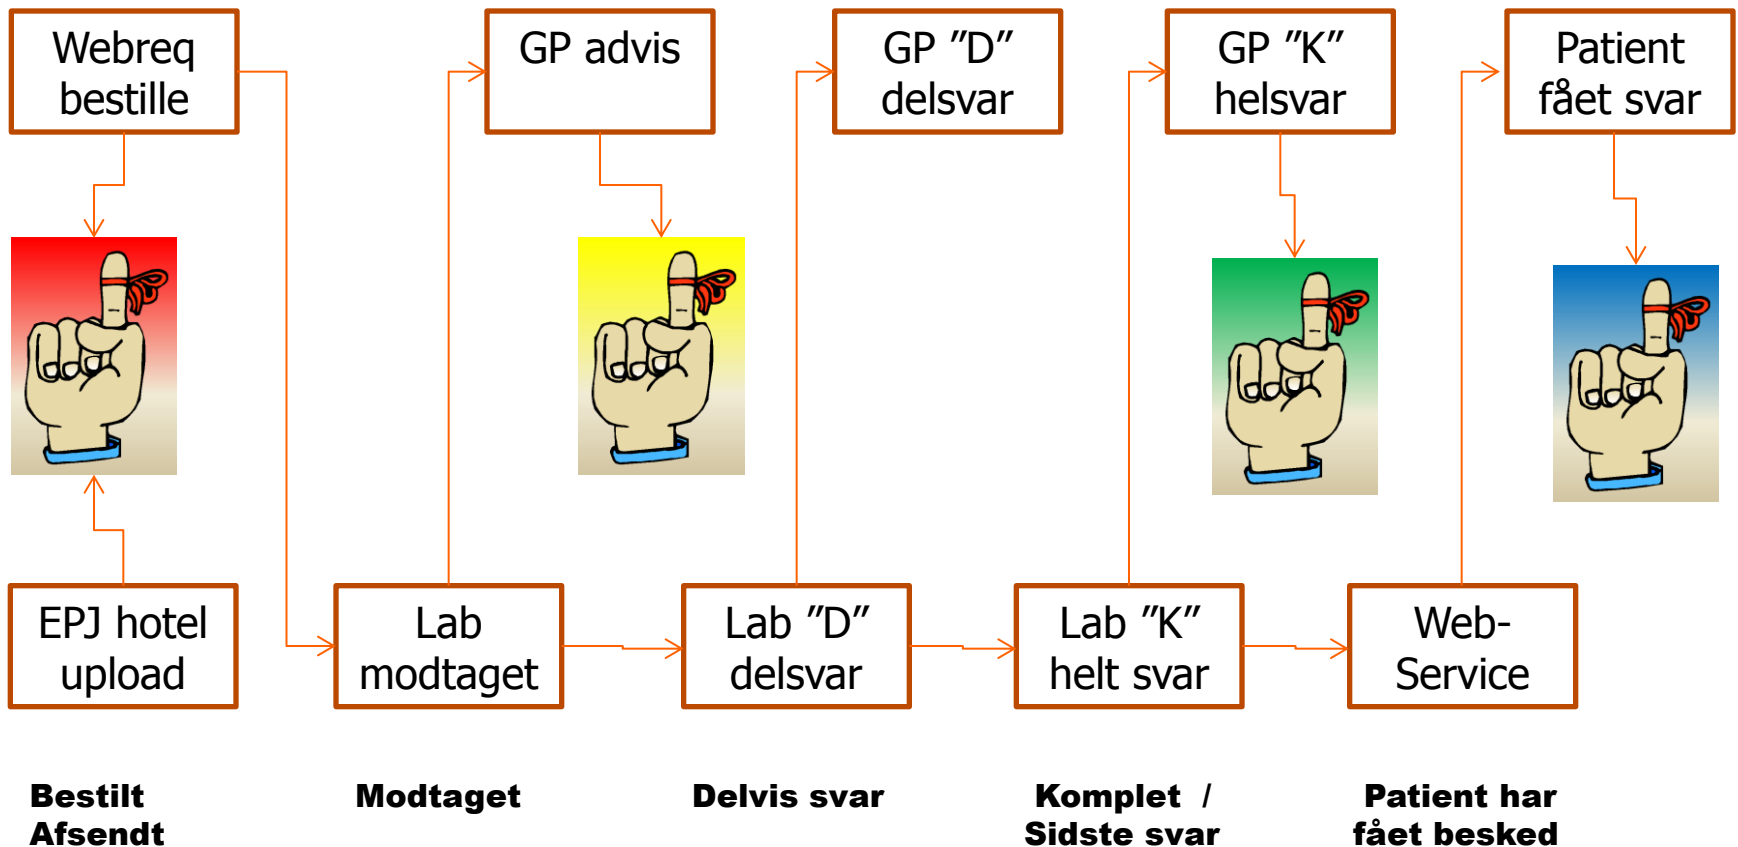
Webreq bestille

GP advis

GP ”D” delsvar

GP ”K” helsvar

Patient fået svar

EPJ hotel upload

Lab modtaget

Lab ”D” delsvar

Lab ”K” helt svar

Web-Service

Bestilt
Afsendt

Modtaget

Delvis svar

Komplet /
Sidste svar

Patient har
fået besked